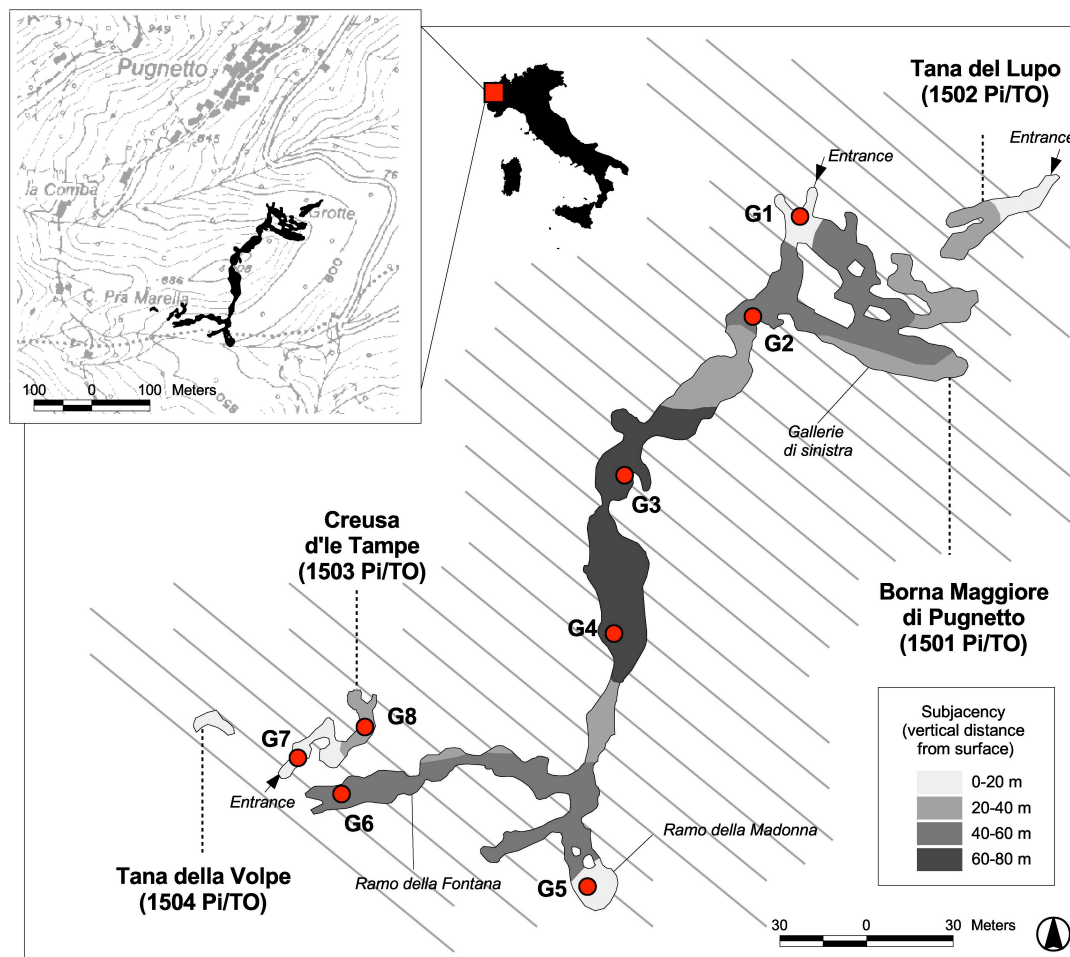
Pugnetto
945
845
la Comba
Grotte
76
800
686
Pra Marella
100 0 100 Meters

Tana del Lupo
(1502 Pi/TO)
Entrance
Entrance
G1
G2
Gallerie
di sinistra
G3
G4
Borna Maggiore
di Pugnetto
(1501 Pi/TO)
Creusa
d'le Tampe
(1503 Pi/TO)
G8
G7
Entrance
G6
Tana della Volpe
(1504 Pi/TO)
Ramo della Fontana
G5
Ramo della Madonna

Subjacency
(vertical distance
from surface)
0-20 m
20-40 m
40-60 m
60-80 m

30 0 30 Meters